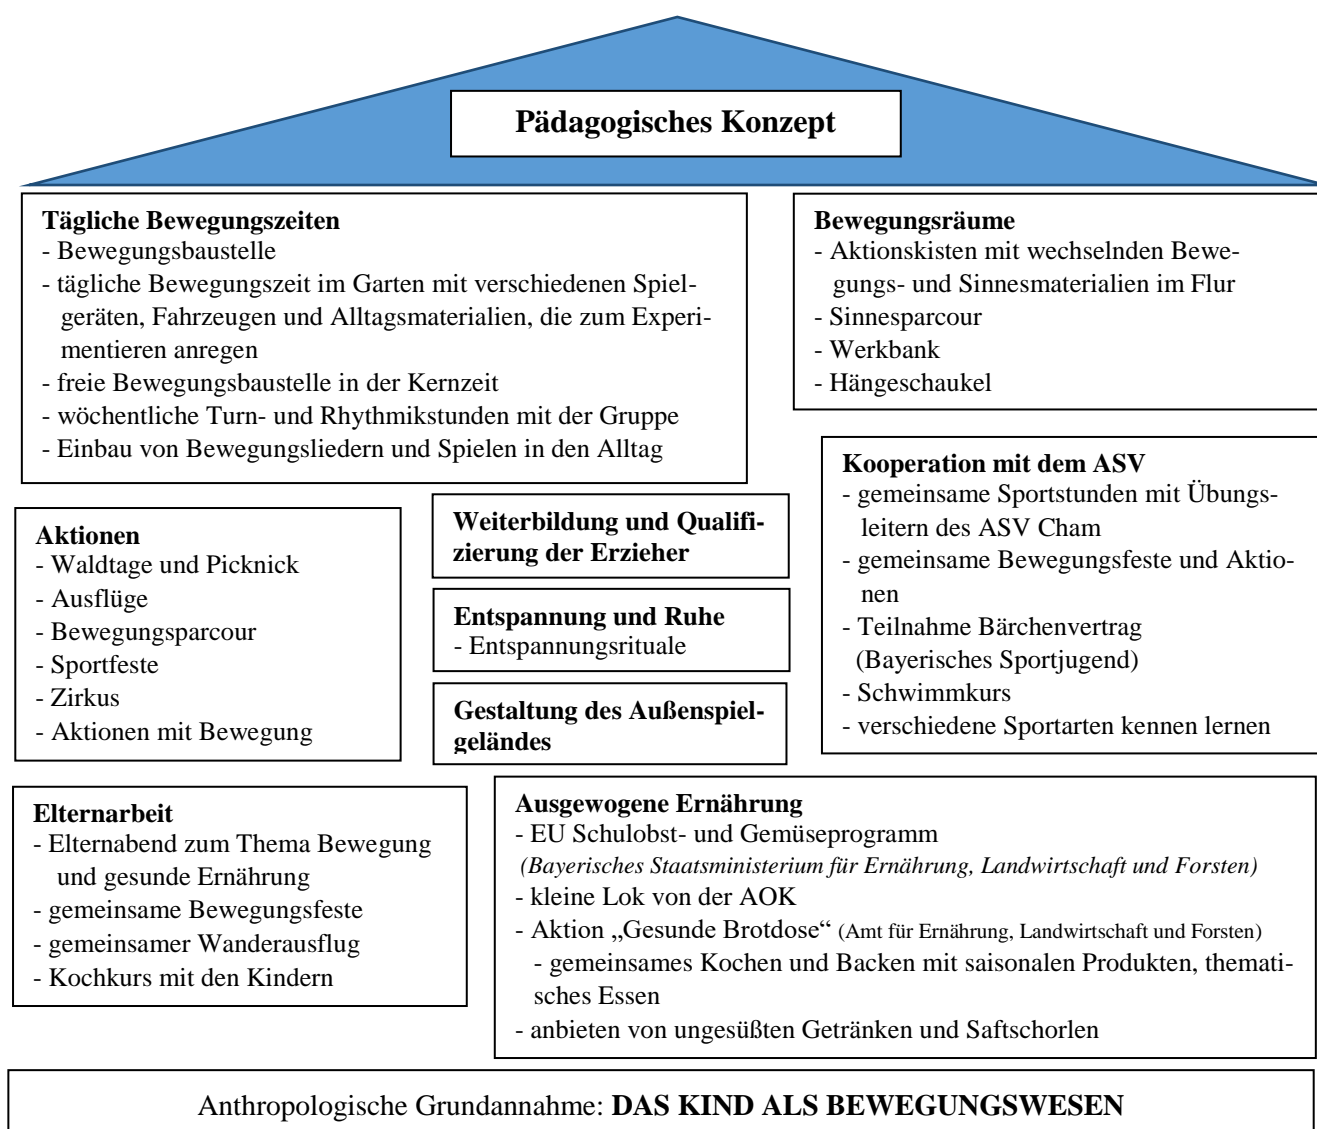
Pädagogisches Konzept

Tägliche Bewegungszeiten
- Bewegungsbaustelle
- tägliche Bewegungszeit im Garten mit verschiedenen Spielgeräten, Fahrzeugen und Alltagsmaterialien, die zum Experimentieren anregen
- freie Bewegungsbaustelle in der Kernzeit
- wöchentliche Turn- und Rhythmikstunden mit der Gruppe
- Einbau von Bewegungsliedern und Spielen in den Alltag

Bewegungsräume
- Aktionskisten mit wechselnden Bewegungs- und Sinnesmaterialien im Flur
- Sinnesparcour
- Werkbank
- Hängeschaukel

Aktionen
- Waldtage und Picknick
- Ausflüge
- Bewegungsparcour
- Sportfeste
- Zirkus
- Aktionen mit Bewegung

Weiterbildung und Qualifizierung der Erzieher

Entspannung und Ruhe
- Entspannungsrituale

Gestaltung des Außenspielgeländes

Kooperation mit dem ASV
- gemeinsame Sportstunden mit Übungsleitern des ASV Cham
- gemeinsame Bewegungsfeste und Aktionen
- Teilnahme Bärchenvertrag (Bayerisches Sportjugend)
- Schwimmkurs
- verschiedene Sportarten kennen lernen

Elternarbeit
- Elternabend zum Thema Bewegung und gesunde Ernährung
- gemeinsame Bewegungsfeste
- gemeinsamer Wanderausflug
- Kochkurs mit den Kindern

Ausgewogene Ernährung
- EU Schulobst- und Gemüseprogramm
(Bayerisches Staatsministerium für Ernährung, Landwirtschaft und Forsten)
- kleine Lok von der AOK
- Aktion „Gesunde Brotdose“ (Amt für Ernährung, Landwirtschaft und Forsten)
- gemeinsames Kochen und Backen mit saisonalen Produkten, thematisches Essen
- anbieten von ungesüßten Getränken und Saftschorlen

Anthropologische Grundannahme: DAS KIND ALS BEWEGUNGSWESEN